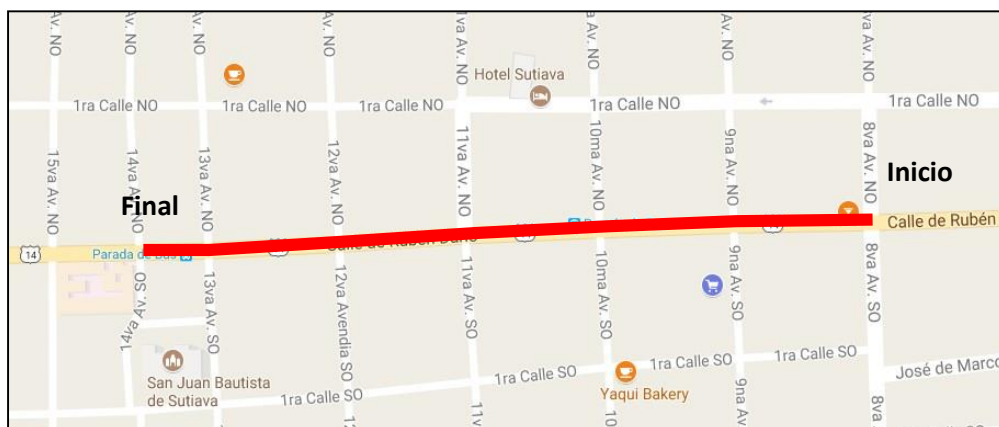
Av. NO
14va Av. NO
13va Av. NO
12va Av. NO
11va Av. NO
10ma Av. NO
9na Av. NO
8va Av. NO
Hotel Sutiava
1ra Calle NO
1ra Calle NO
1ra Calle NO
1ra Calle NO
1ra Calle NO
15va Av. NO
14va Av. NO
13va Av. NO
12va Av. NO
11va Av. NO
10ma Av. NO
9na Av. NO
8va Av. NO
Final
Inicio
Calle de Rubén
14
Parada de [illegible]
Calle de Rubén Darío
14va Av. SO
13va Av. SO
12va Avendia SO
11va Av. SO
10ma Av. SO
9na Av. SO
8va Av. SO
San Juan Bautista de Sutiava
1ra Calle SO
1ra Calle SO
1ra Calle SO
1ra Calle SO
José de Marco
Yaqui Bakery